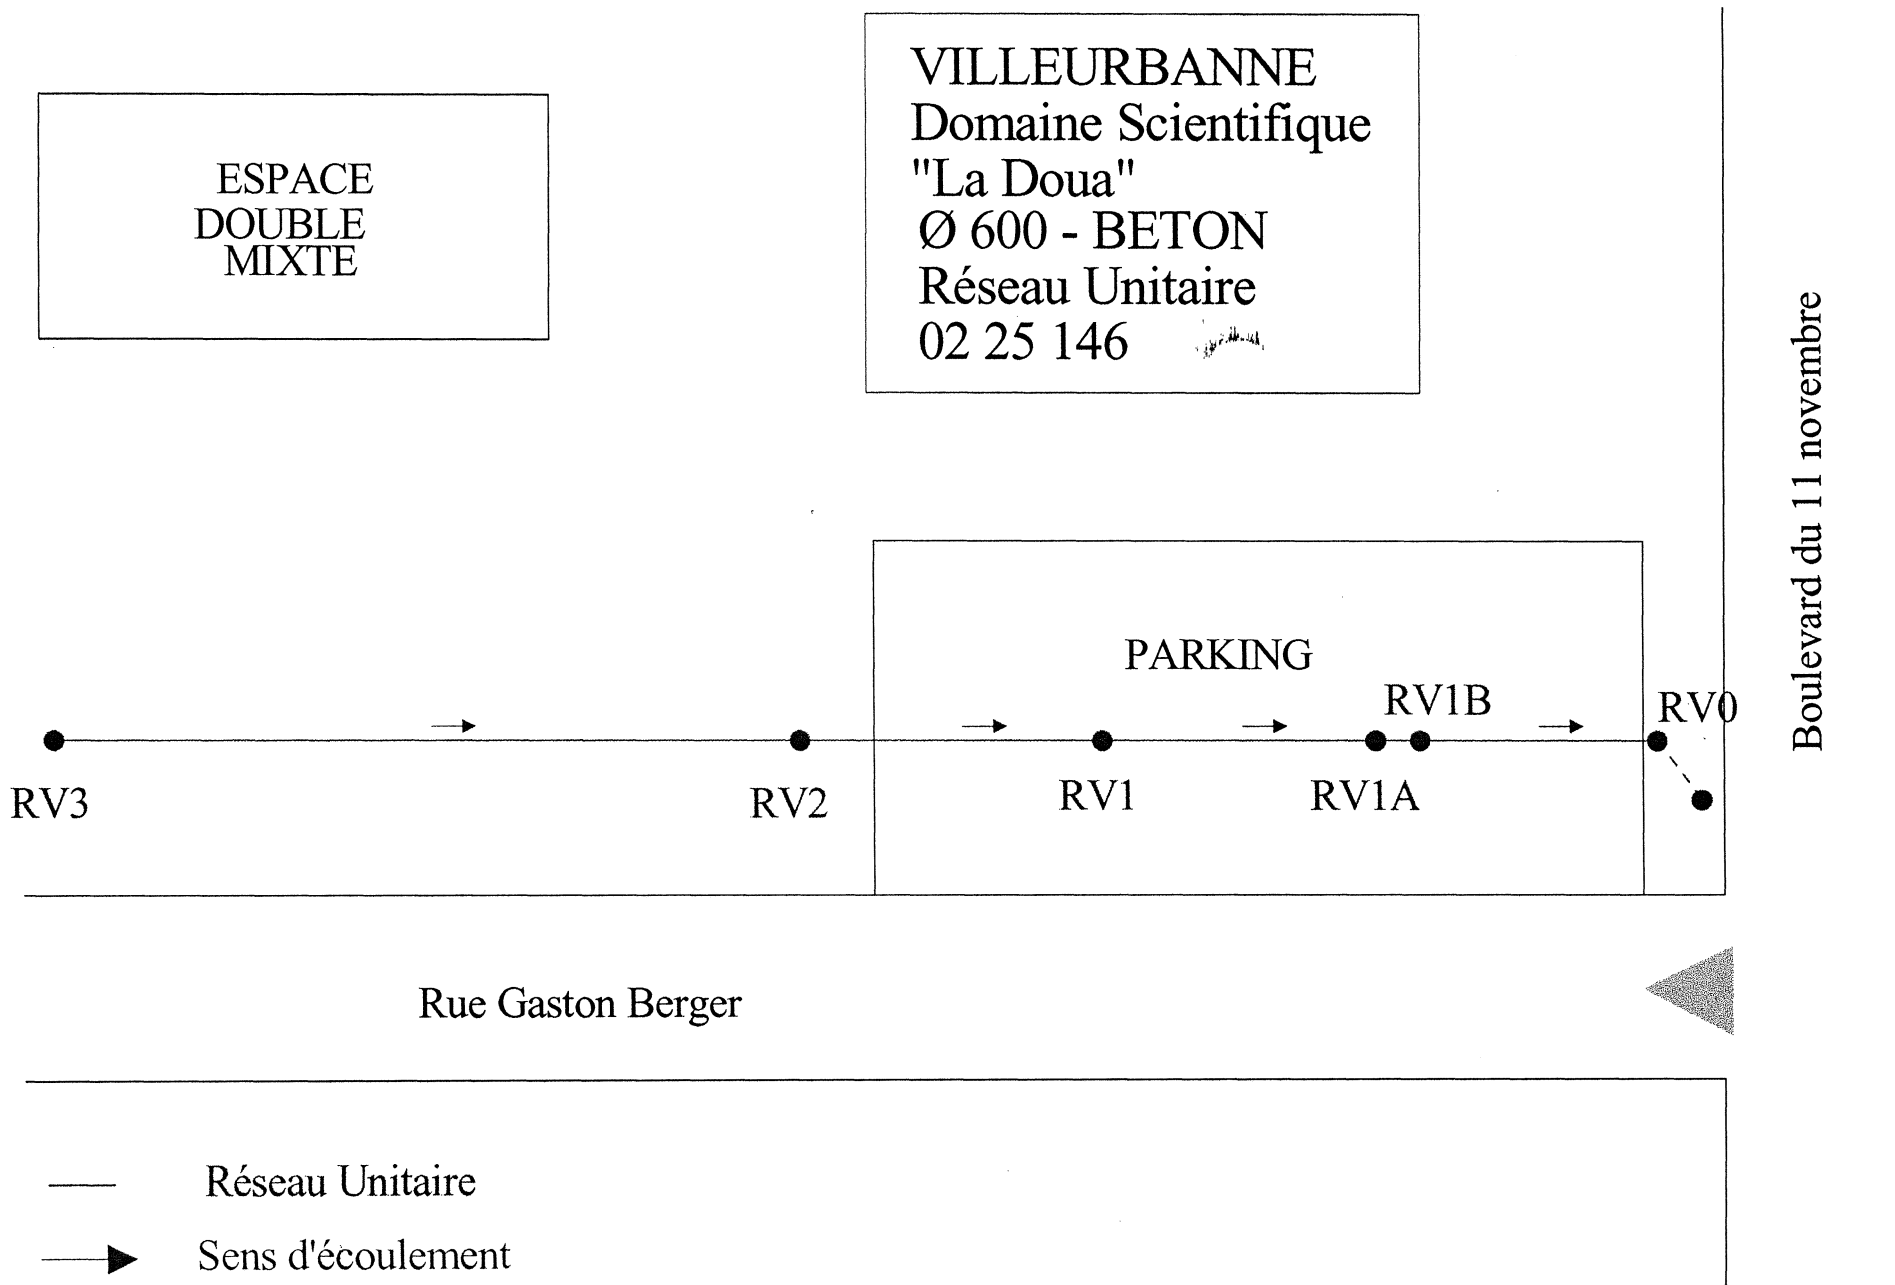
ESPACE DOUBLE MIXTE

VILLEURBANNE
Domaine Scientifique
"La Doua"
Ø 600 - BETON
Réseau Unitaire
02 25 146

Boulevard du 11 novembre

PARKING

RV1B

RV0

RV3

RV2

RV1

RV1A

Rue Gaston Berger

Réseau Unitaire

Sens d'écoulement